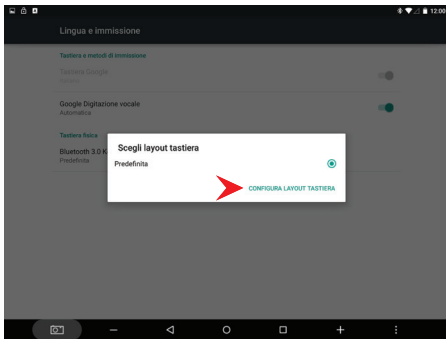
12:00

Lingua e immissione

Tastiera e metodi di immissione

Tastiera Google

Google Digitazione vocale
Automatica

Tastiera fisica

Bluetooth 3.0 K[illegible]
Predefinita

Scegli layout tastiera

Predefinita

CONFIGURA LAYOUT TASTIERA